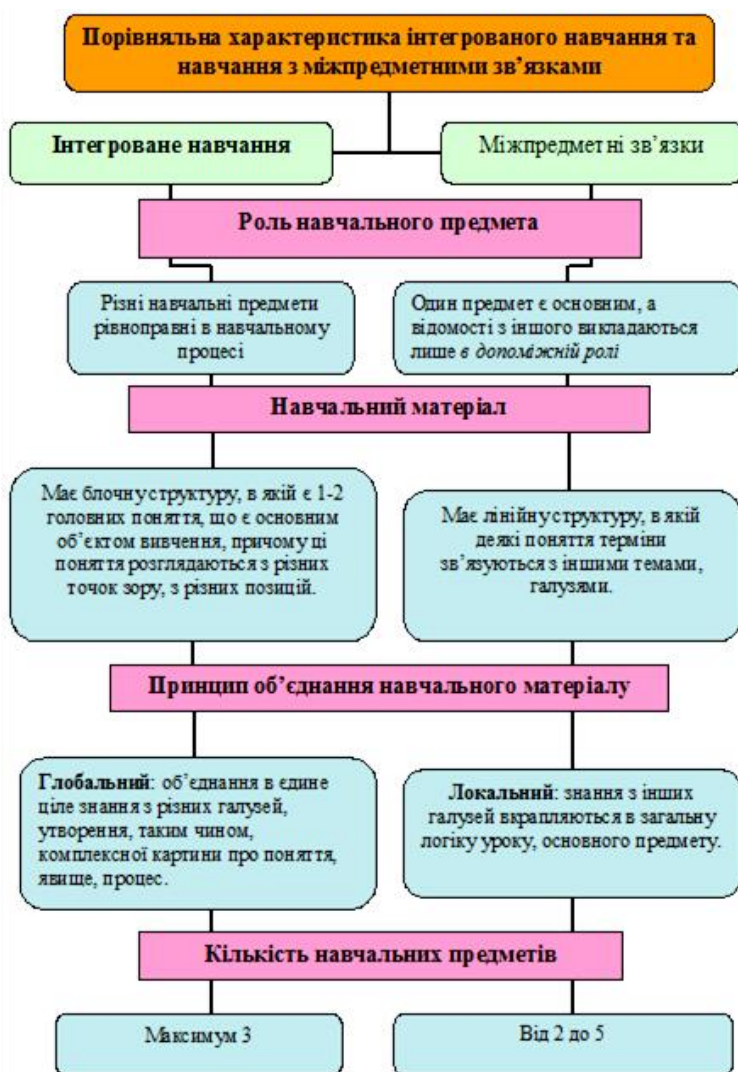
Порівняльна характеристика інтегрованого навчання та навчання з міжпредметними зв'язками

Інтегроване навчання

Міжпредметні зв'язки

Роль навчального предмета

Різні навчальні предмети рівноправні в навчальному процесі

Один предмет є основним, а відомості з іншого викладаються лише в допоміжній ролі

Навчальний матеріал

Має блочнуструктуру, в якій є 1-2 головних поняття, що є основним об'єктом вивчення, причому ці поняття розглядаються з різних точок зору, з різних позицій.

Має лінійнуструктуру, в якій деякі поняття терміни зв'язуються з іншими темами, галузями.

Принцип об'єднання навчального матеріалу

Глобальний: об'єднання в єдине ціле знання з різних галузей, утворення, таким чином, комплексної картини про поняття, явище, процес.

Локальний: знання з інших галузей вкраплюються в загальну логіку уроку, основного предмету.

Кількість навчальних предметів

Максимум 3

Від 2 до 5